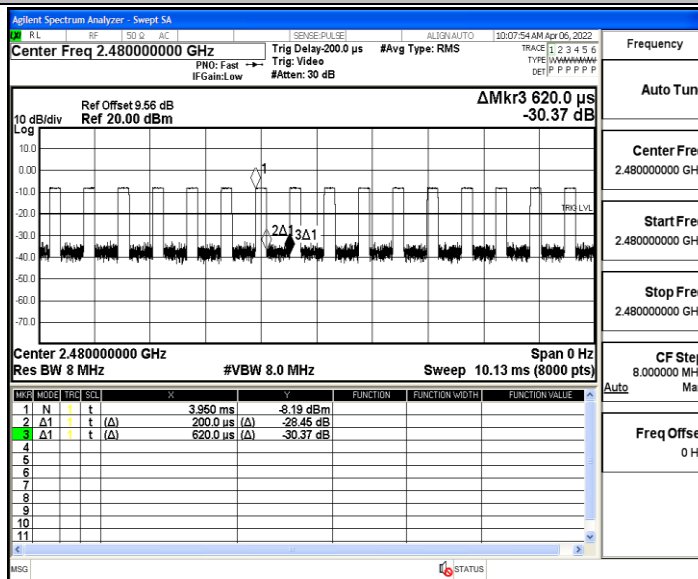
Agilent Spectrum Analyzer - Swept SA

RL RF 50 Ω AC SENSE:PULSE ALIGN AUTO 10:07:54 AM Apr 06, 2022

Center Freq 2.480000000 GHz

PNO: Fast IFGain:Low

Trig Delay-200.0 μs Trig: Video #Atten: 30 dB

#Avg Type: RMS

TRACE 1 2 3 4 5 6 TYPE WWWWWW DET P P P P P P

Frequency

Ref Offset 9.56 dB
10 dB/div Ref 20.00 dBm
Log

ΔMkr3 620.0 μs
-30.37 dB

10.0
0.00
-10.0
-20.0
-30.0
-40.0
-50.0
-60.0
-70.0

1
2Δ1
3Δ1
TRIG LVL

Center 2.480000000 GHz
Res BW 8 MHz
#VBW 8.0 MHz
Span 0 Hz
Sweep 10.13 ms (8000 pts)

| MKR | MODE | TRC | SCL | X | | Y | FUNCTION | FUNCTION WIDTH | FUNCTION VALUE |
|---|---|---|---|---|---|---|---|---|---|
| 1 | N | 1 | t | 3.950 ms | | -8.19 dBm | | | |
| 2 | Δ1 | 1 | t (Δ) | 200.0 μs | (Δ) | -28.45 dB | | | |
| 3 | Δ1 | 1 | t (Δ) | 620.0 μs | (Δ) | -30.37 dB | | | |
| 4 | | | | | | | | | |
| 5 | | | | | | | | | |
| 6 | | | | | | | | | |
| 7 | | | | | | | | | |
| 8 | | | | | | | | | |
| 9 | | | | | | | | | |
| 10 | | | | | | | | | |
| 11 | | | | | | | | | |

Auto Tun

Center Fre
2.480000000 GH

Start Fre
2.480000000 GH

Stop Fre
2.480000000 GH

CF Step
8.000000 MH
Auto Ma

Freq Offse
0 H

MSG
STATUS